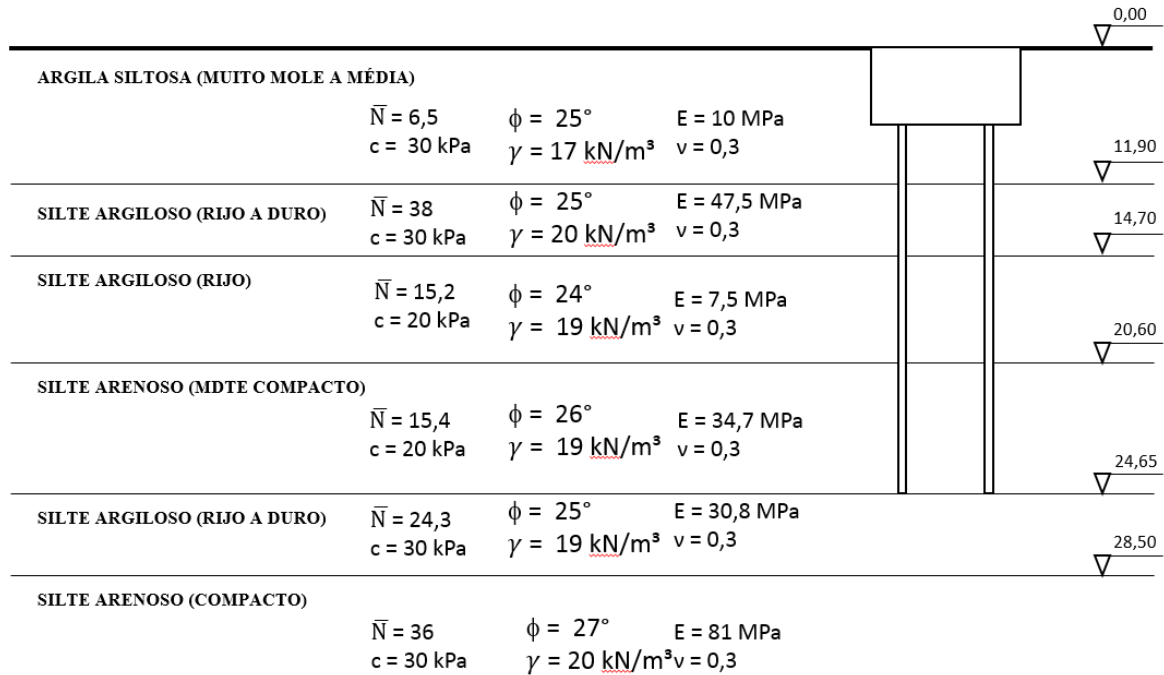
0,00

ARGILA SILTOSA (MUITO MOLE A MÉDIA)

$\overline{N}$ = 6,5 $\phi$ = 25° E = 10 MPa
c = 30 kPa $\gamma$ = 17 kN/m³ ν = 0,3

11,90

SILTE ARGILOSO (RIJO A DURO) $\overline{N}$ = 38 $\phi$ = 25° E = 47,5 MPa
c = 30 kPa $\gamma$ = 20 kN/m³ ν = 0,3

14,70

SILTE ARGILOSO (RIJO) $\overline{N}$ = 15,2 $\phi$ = 24° E = 7,5 MPa
c = 20 kPa $\gamma$ = 19 kN/m³ ν = 0,3

20,60

SILTE ARENOSO (MDTE COMPACTO)

$\overline{N}$ = 15,4 $\phi$ = 26° E = 34,7 MPa
c = 20 kPa $\gamma$ = 19 kN/m³ ν = 0,3

24,65

SILTE ARGILOSO (RIJO A DURO) $\overline{N}$ = 24,3 $\phi$ = 25° E = 30,8 MPa
c = 30 kPa $\gamma$ = 19 kN/m³ ν = 0,3

28,50

SILTE ARENOSO (COMPACTO)

$\overline{N}$ = 36 $\phi$ = 27° E = 81 MPa
c = 30 kPa $\gamma$ = 20 kN/m³ ν = 0,3